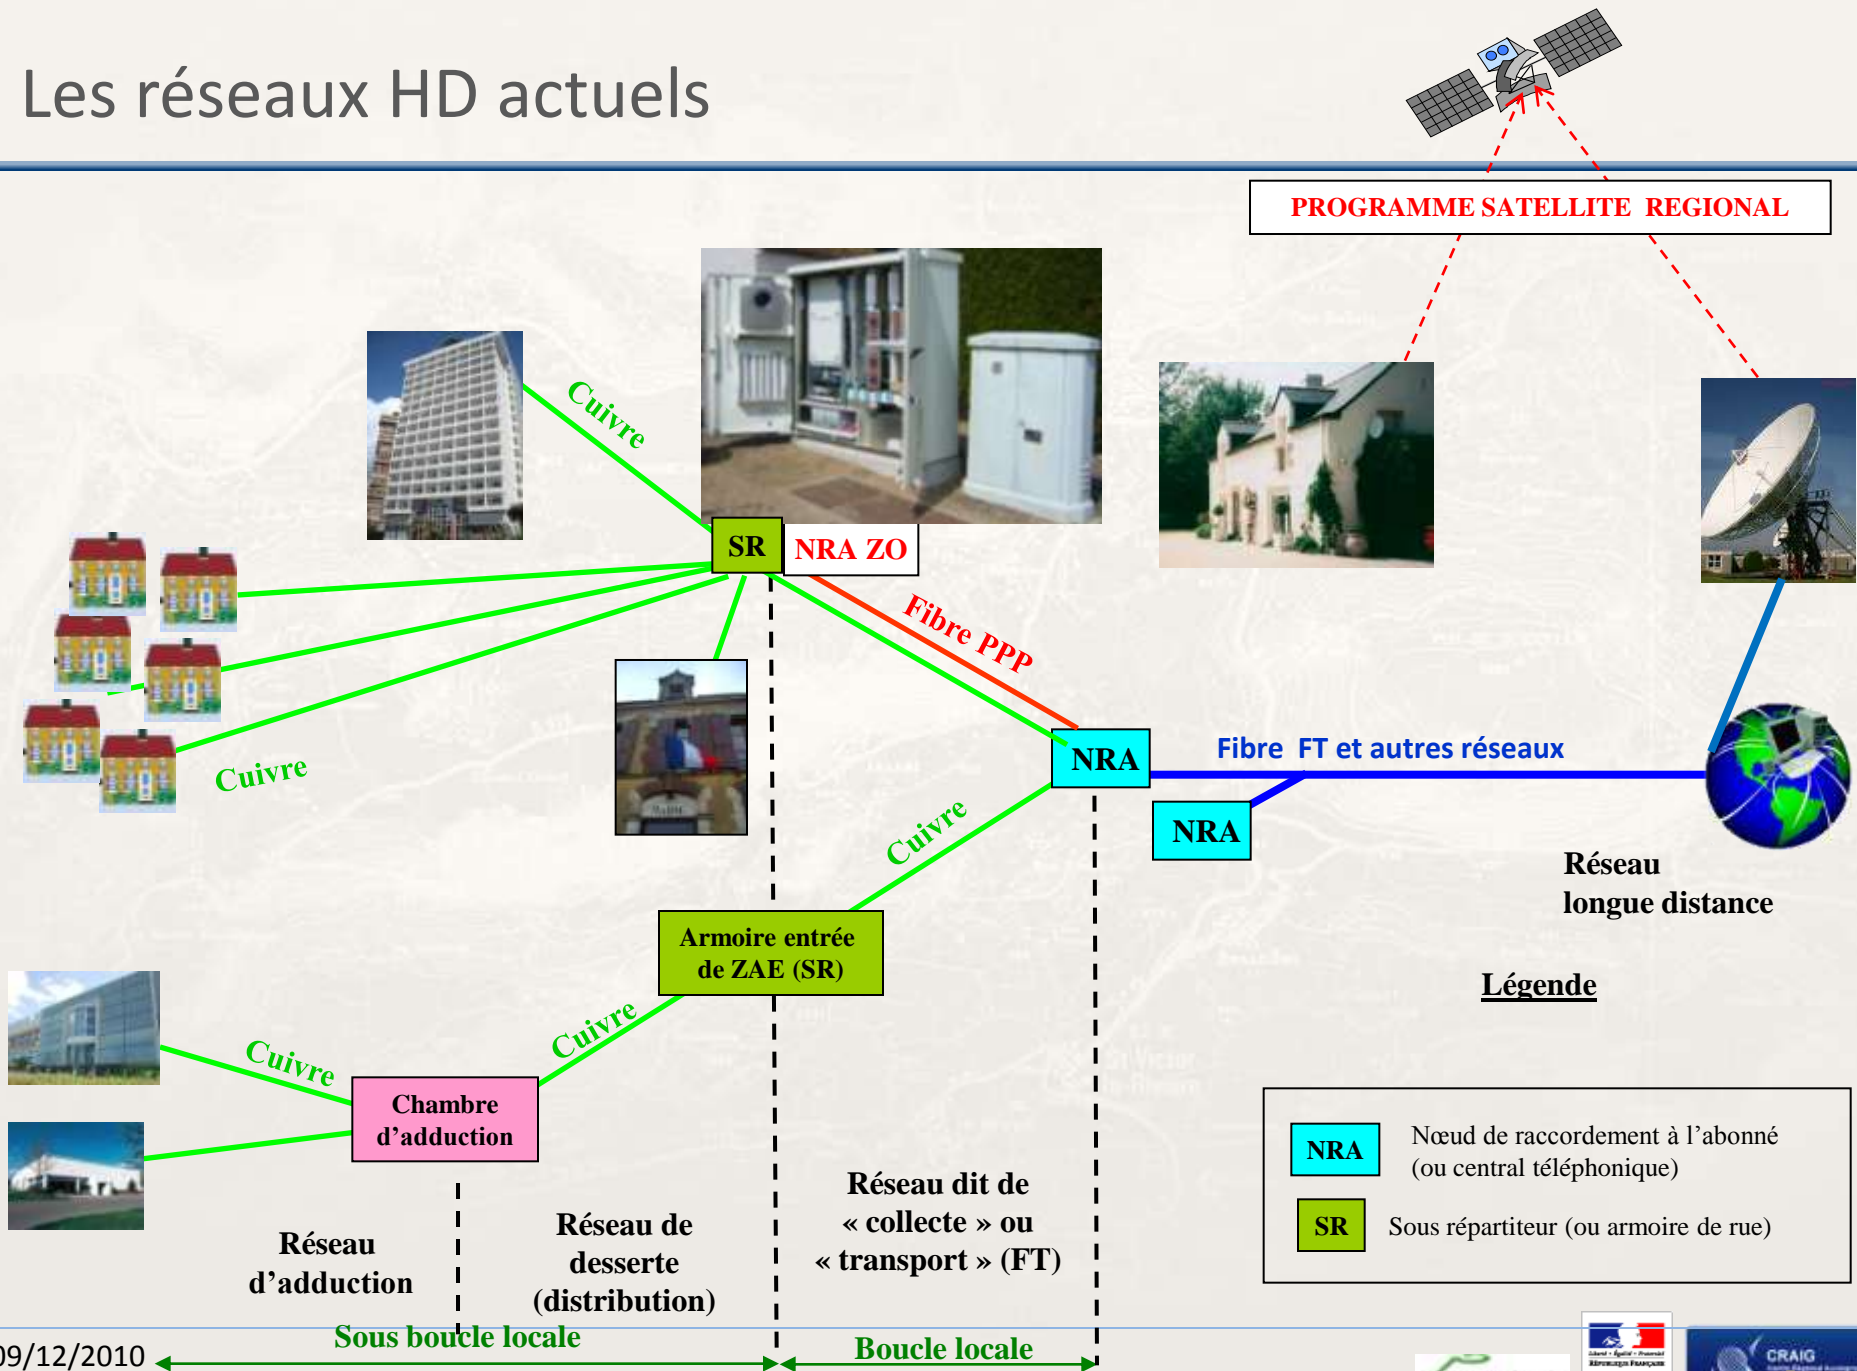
Les réseaux HD actuels

PROGRAMME SATELLITE REGIONAL

Cuivre

SR

NRA ZO

Fibre PPP

Cuivre

NRA

Fibre FT et autres réseaux

NRA

Cuivre

Réseau longue distance

Armoire entrée de ZAE (SR)

Légende

Cuivre

Cuivre

Chambre d'adduction

NRA Nœud de raccordement à l'abonné (ou central téléphonique)

SR Sous répartiteur (ou armoire de rue)

Réseau d'adduction

Réseau de desserte (distribution)

Réseau dit de « collecte » ou « transport » (FT)

09/12/2010

Sous boucle locale

Boucle locale

CRAIG